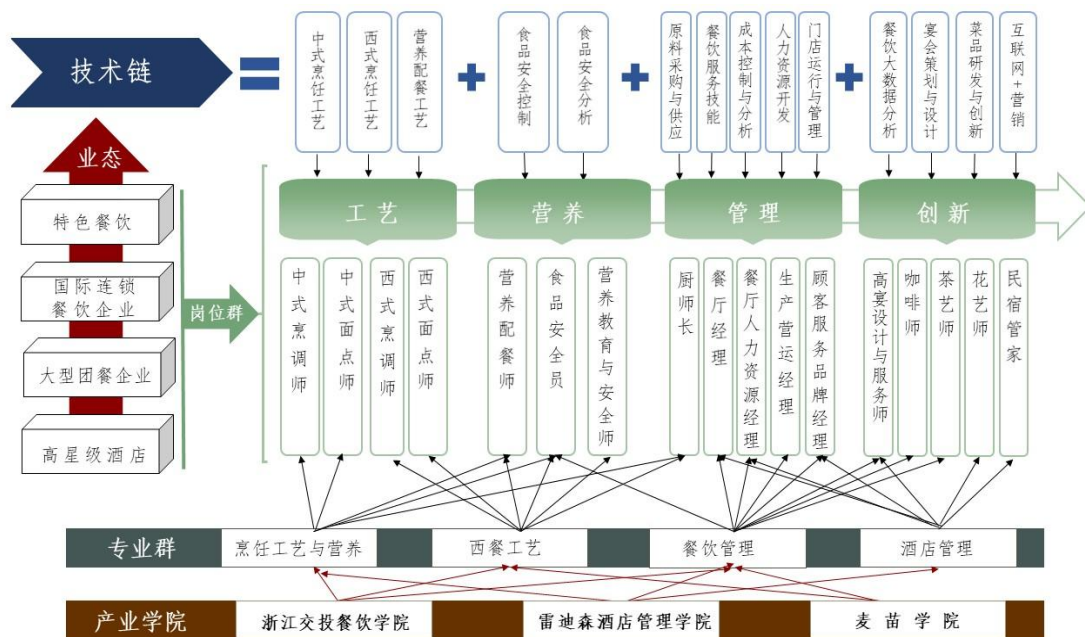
技术链

中式烹饪工艺
西式烹饪工艺
营养配餐工艺

食品安全控制
食品安全分析

原料采购与供应
餐饮服务技能
成本控制与分析
人力资源开发
门店运行与管理

餐饮大数据分析
宴会策划与设计
菜品研发与创新
互联网+营销

业态

特色餐饮
国际连锁餐饮企业
大型团餐企业
高星级酒店

岗位群

工艺
营养
管理
创新

中式烹调师
中式面点师
西式烹调师
西式面点师
营养配餐师
食品安全员
营养教育与安全师
厨师长
餐厅经理
餐厅人力资源经理
生产营运经理
顾客服务品牌经理
高宴设计与服务师
咖啡师
茶艺师
花艺师
民宿管家

专业群
烹饪工艺与营养
西餐工艺
餐饮管理
酒店管理

产业学院
浙江交投餐饮学院
雷迪森酒店管理学院
麦苗学院